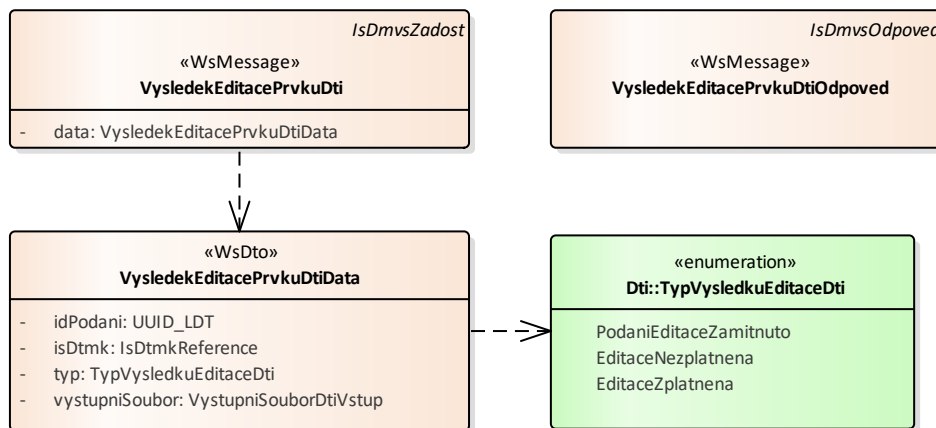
IsDmvsZadost
«WsMessage»
VysledekEditacePrvkuDti

- data: VysledekEditacePrvkuDtiData

IsDmvsOdpoved
«WsMessage»
VysledekEditacePrvkuDtiOdpoved

«WsDto»
VysledekEditacePrvkuDtiData

- idPodani: UUID_LDT
- isDtmk: IsDtmkReference
- typ: TypVysledkuEditaceDti
- vystupniSoubor: VystupniSouborDtiVstup

«enumeration»
Dti::TypVysledkuEditaceDti

PodaniEditaceZamitnuto
EditaceNezplatnena
EditaceZplatnena